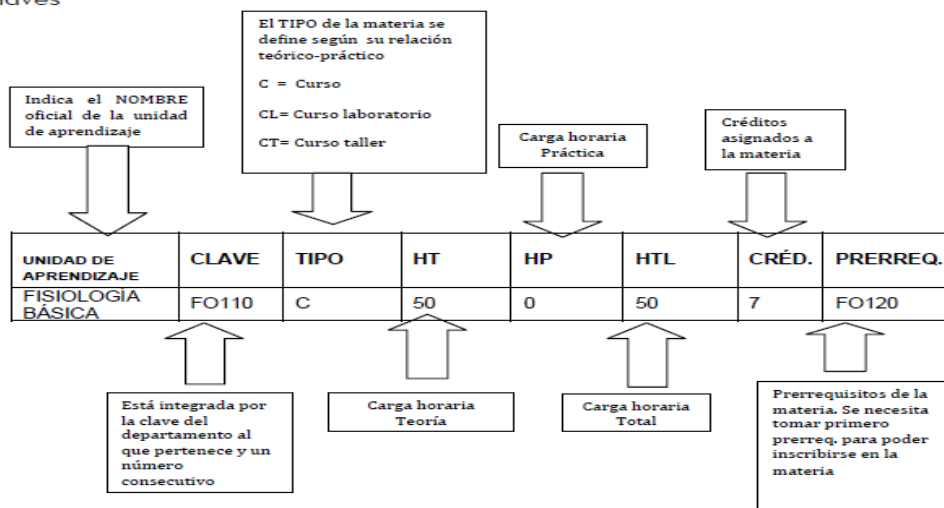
aves

El TIPO de la materia se define según su relación teórico-práctico

C = Curso

CL= Curso laboratorio

CT= Curso taller

Indica el NOMBRE oficial de la unidad de aprendizaje

Carga horaria Práctica

Créditos asignados a la materia

| UNIDAD DE APRENDIZAJE | CLAVE | TIPO | HT | HP | HTL | CRÉD. | PRERREQ. |
|---|---|---|---|---|---|---|---|
| FISIOLOGÍA BÁSICA | FO110 | C | 50 | 0 | 50 | 7 | FO120 |

Está integrada por la clave del departamento al que pertenece y un número consecutivo

Carga horaria Teoría

Carga horaria Total

Prerrequisitos de la materia. Se necesita tomar primero prerreq. para poder inscribirse en la materia